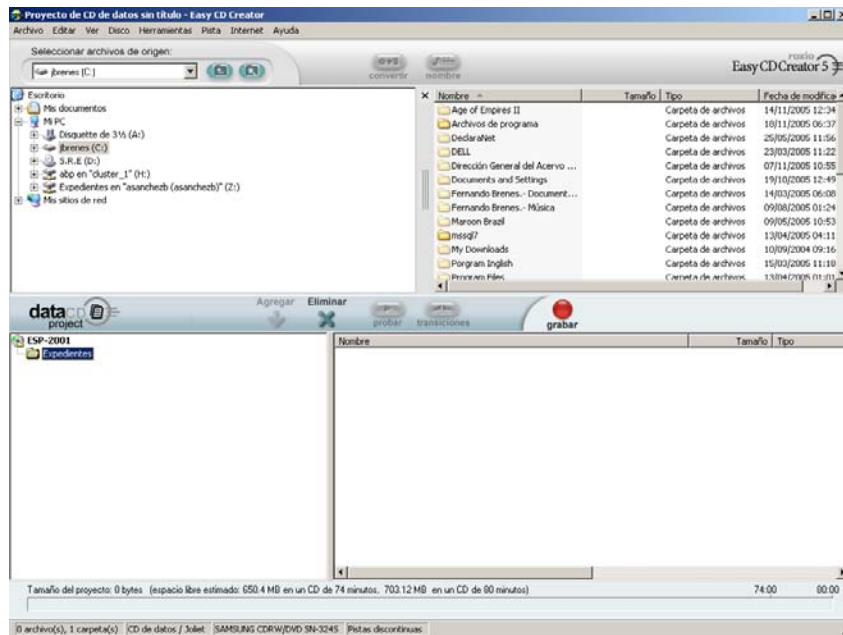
Proyecto de CD de datos sin título - Easy CD Creator

Archivo Editar Ver Disco Herramientas Pista Internet Ayuda

Seleccionar archivos de origen:

jbrenes (C:)

convertir nombre

roxio Easy CD Creator 5

Escritorio
Mis documentos
Mi PC
Disquette de 3½ (A:)
jbrenes (C:)
S.R.E (D:)
abp en "cluster_1" (H:)
Expedientes en "asanchezb (asanchezb)" (Z:)
Mis sitios de red

| Nombre | Tamaño | Tipo | Fecha de modifica |
|---|---|---|---|
| Age of Empires II | | Carpeta de archivos | 14/11/2005 12:34 |
| Archivos de programa | | Carpeta de archivos | 18/11/2005 06:37 |
| DeclaraNet | | Carpeta de archivos | 25/05/2005 11:56 |
| DELL | | Carpeta de archivos | 23/03/2005 11:22 |
| Dirección General del Acervo ... | | Carpeta de archivos | 07/11/2005 10:55 |
| Documents and Settings | | Carpeta de archivos | 19/10/2005 12:49 |
| Fernando Brenes.- Document... | | Carpeta de archivos | 14/03/2005 06:08 |
| Fernando Brenes.- Música | | Carpeta de archivos | 09/08/2005 01:24 |
| Maroon Brazil | | Carpeta de archivos | 09/05/2005 10:53 |
| mssql7 | | Carpeta de archivos | 13/04/2005 04:11 |
| My Downloads | | Carpeta de archivos | 10/09/2004 09:16 |
| Porgram Inglish | | Carpeta de archivos | 15/03/2005 11:10 |
| Program Files | | Carpeta de archivos | 13/04/2005 01:01 |

data CD project

Agregar Eliminar probar transiciones grabar

ESP-2001
Expedientes

Nombre | Tamaño | Tipo

Tamaño del proyecto: 0 bytes (espacio libre estimado: 650.4 MB en un CD de 74 minutos, 703.12 MB en un CD de 80 minutos) 74:00 80:00

0 archivo(s), 1 carpeta(s) | CD de datos / Joliet | SAMSUNG CDRW/DVD SN-324S | Pistas discontinuas